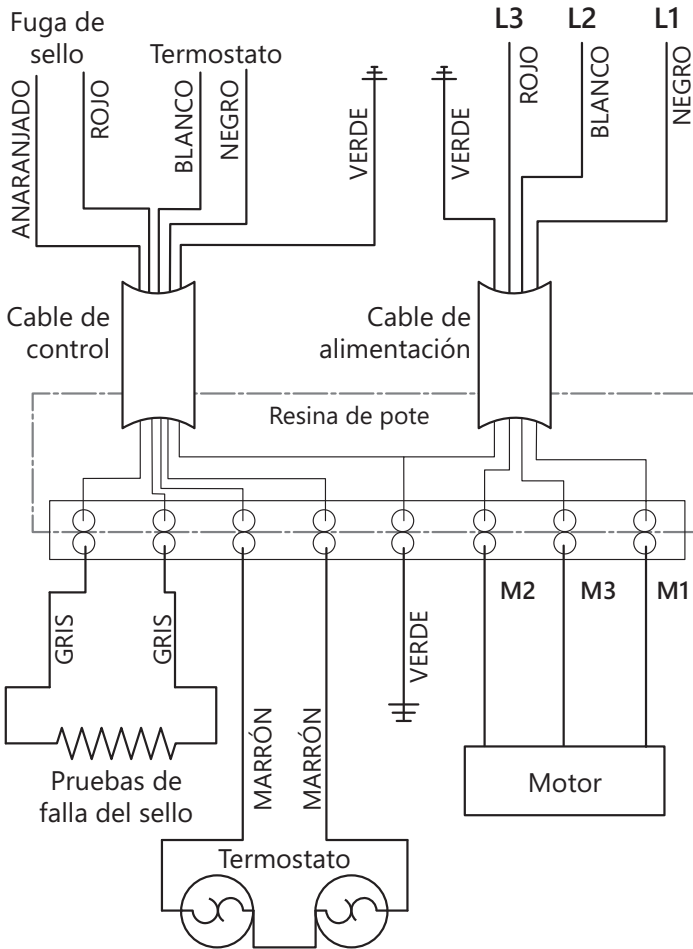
Fuga de sello

Termostato

ANARANJADO

ROJO

BLANCO

NEGRO

VERDE

L3

L2

L1

VERDE

ROJO

BLANCO

NEGRO

Cable de control

Cable de alimentación

Resina de pote

GRIS

GRIS

MARRÓN

MARRÓN

VERDE

M2

M3

M1

Pruebas de falla del sello

Motor

Termostato